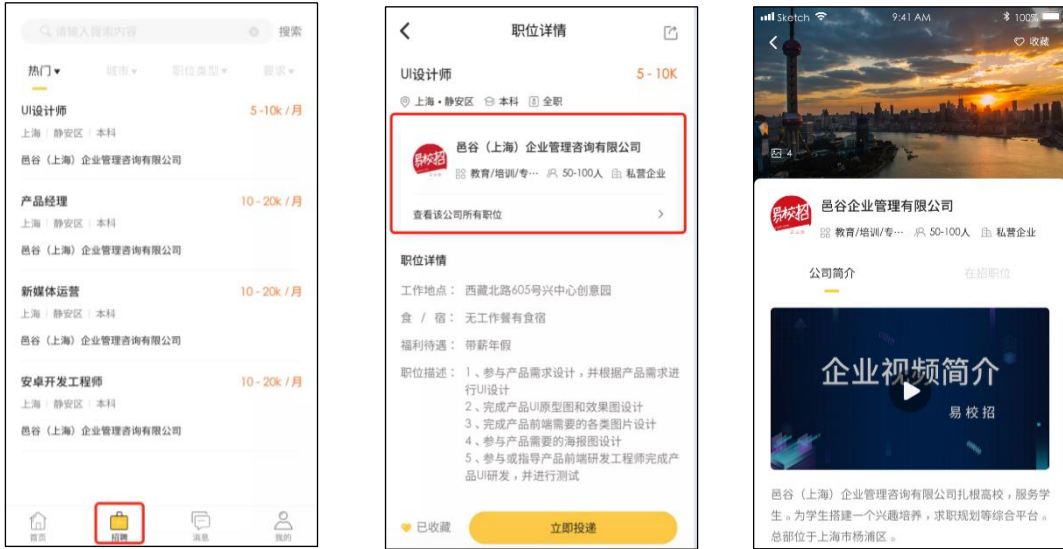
请输入搜索内容 搜索

热门 ▾ 城市 ▾ 职位类型 ▾ 要求 ▾

UI设计师 5-10k / 月
上海 | 静安区 | 本科
邑谷（上海）企业管理咨询有限公司

产品经理 10 - 20k / 月
上海 | 静安区 | 本科
邑谷（上海）企业管理咨询有限公司

新媒体运营 10 - 20k / 月
上海 | 静安区 | 本科
邑谷（上海）企业管理咨询有限公司

安卓开发工程师 10 - 20k / 月
上海 | 静安区 | 本科
邑谷（上海）企业管理咨询有限公司

首页 招聘 消息 我的

职位详情

UI设计师 5 - 10K
上海 • 静安区 本科 全职

易校招
邑谷（上海）企业管理咨询有限公司
教育/培训/专··· 50-100人 私营企业
查看该公司所有职位

职位详情
工作地点： 西藏北路605号兴中心创意园
食 / 宿： 无工作餐有食宿
福利待遇： 带薪年假
职位描述： 1、参与产品需求设计，并根据产品需求进行UI设计
2、完成产品UI原型图和效果图设计
3、完成产品前端需要的各类图片设计
4、参与产品需要的海报图设计
5、参与或指导产品前端研发工程师完成产品UI研发，并进行测试

已收藏 立即投递

Sketch 9:41 AM 100%
收藏
4

易校招
邑谷企业管理咨询有限公司
教育/培训/专··· 50-100人 私营企业

公司简介 在招职位

企业视频简介
易校招

邑谷（上海）企业管理咨询有限公司扎根高校，服务学生。为学生搭建一个兴趣培养，求职规划等综合平台。总部位于上海市杨浦区。